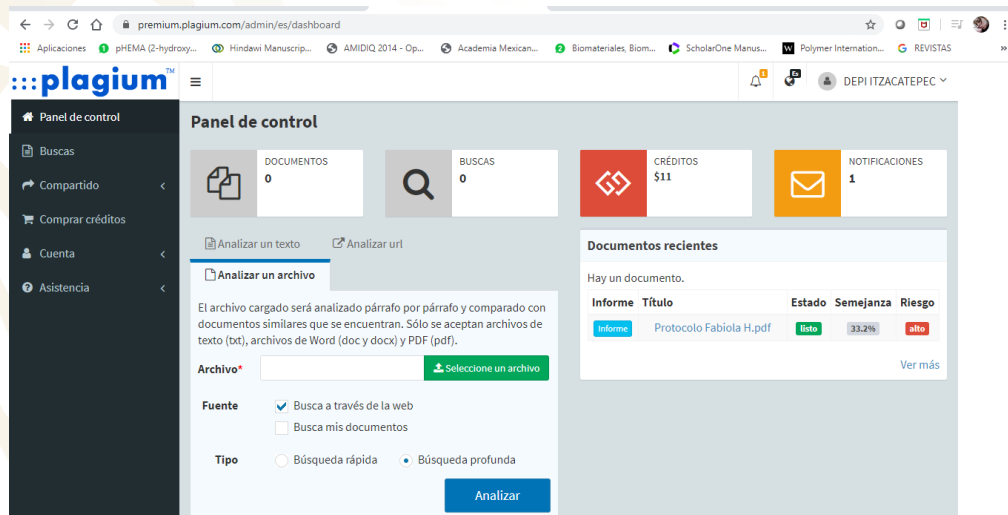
premium.plagium.com/admin/es/dashboard

Aplicaciones pHEMA (2-hydroxy... Hindawi Manuscrip... AMIDIQ 2014 - Op... Academia Mexican... Biomateriales, Biom... ScholarOne Manus... Polymer Internation... REVISTAS

:::plagium™

DEPI ITZACATEPEC

Panel de control
Buscas
Compartido
Comprar créditos
Cuenta
Asistencia

Panel de control

DOCUMENTOS
0

BUSCAS
0

CRÉDITOS
$11

NOTIFICACIONES
1

Analizar un texto
Analizar url
Analizar un archivo

El archivo cargado será analizado párrafo por párrafo y comparado con documentos similares que se encuentran. Sólo se aceptan archivos de texto (txt), archivos de Word (doc y docx) y PDF (pdf).

Archivo*
Seleccione un archivo

Fuente
Busca a través de la web
Busca mis documentos

Tipo
Búsqueda rápida
Búsqueda profunda

Analizar

Documentos recientes

Hay un documento.

| Informe | Título | Estado | Semejanza | Riesgo |
|---|---|---|---|---|
| Informe | Protocolo Fabiola H.pdf | listo | 33.2% | alto |

Ver más